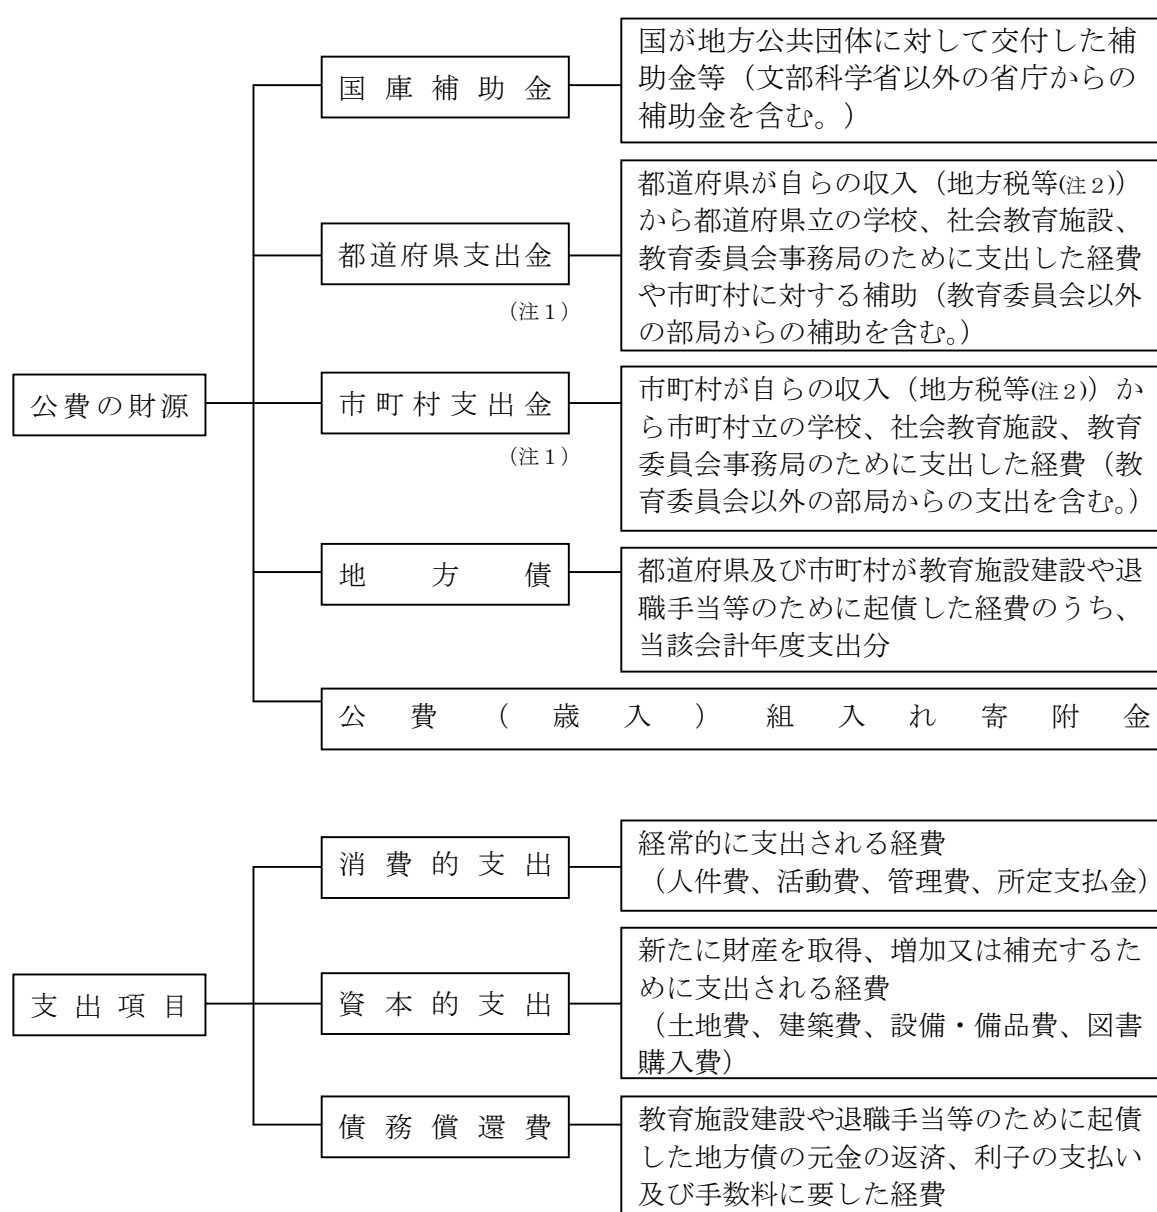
公費の財源

国庫補助金

国が地方公共団体に対して交付した補助金等（文部科学省以外の省庁からの補助金を含む。）

都道府県支出金
（注１）

都道府県が自らの収入（地方税等(注２)）から都道府県立の学校、社会教育施設、教育委員会事務局のために支出した経費や市町村に対する補助（教育委員会以外の部局からの補助を含む。）

市町村支出金
（注１）

市町村が自らの収入（地方税等(注２)）から市町村立の学校、社会教育施設、教育委員会事務局のために支出した経費（教育委員会以外の部局からの支出を含む。）

地方債

都道府県及び市町村が教育施設建設や退職手当等のために起債した経費のうち、当該会計年度支出分

公費（歳入）組入れ寄附金

支出項目

消費的支出

経常的に支出される経費
（人件費、活動費、管理費、所定支払金）

資本的支出

新たに財産を取得、増加又は補充するために支出される経費
（土地費、建築費、設備・備品費、図書購入費）

債務償還費

教育施設建設や退職手当等のために起債した地方債の元金の返済、利子の支払い及び手数料に要した経費